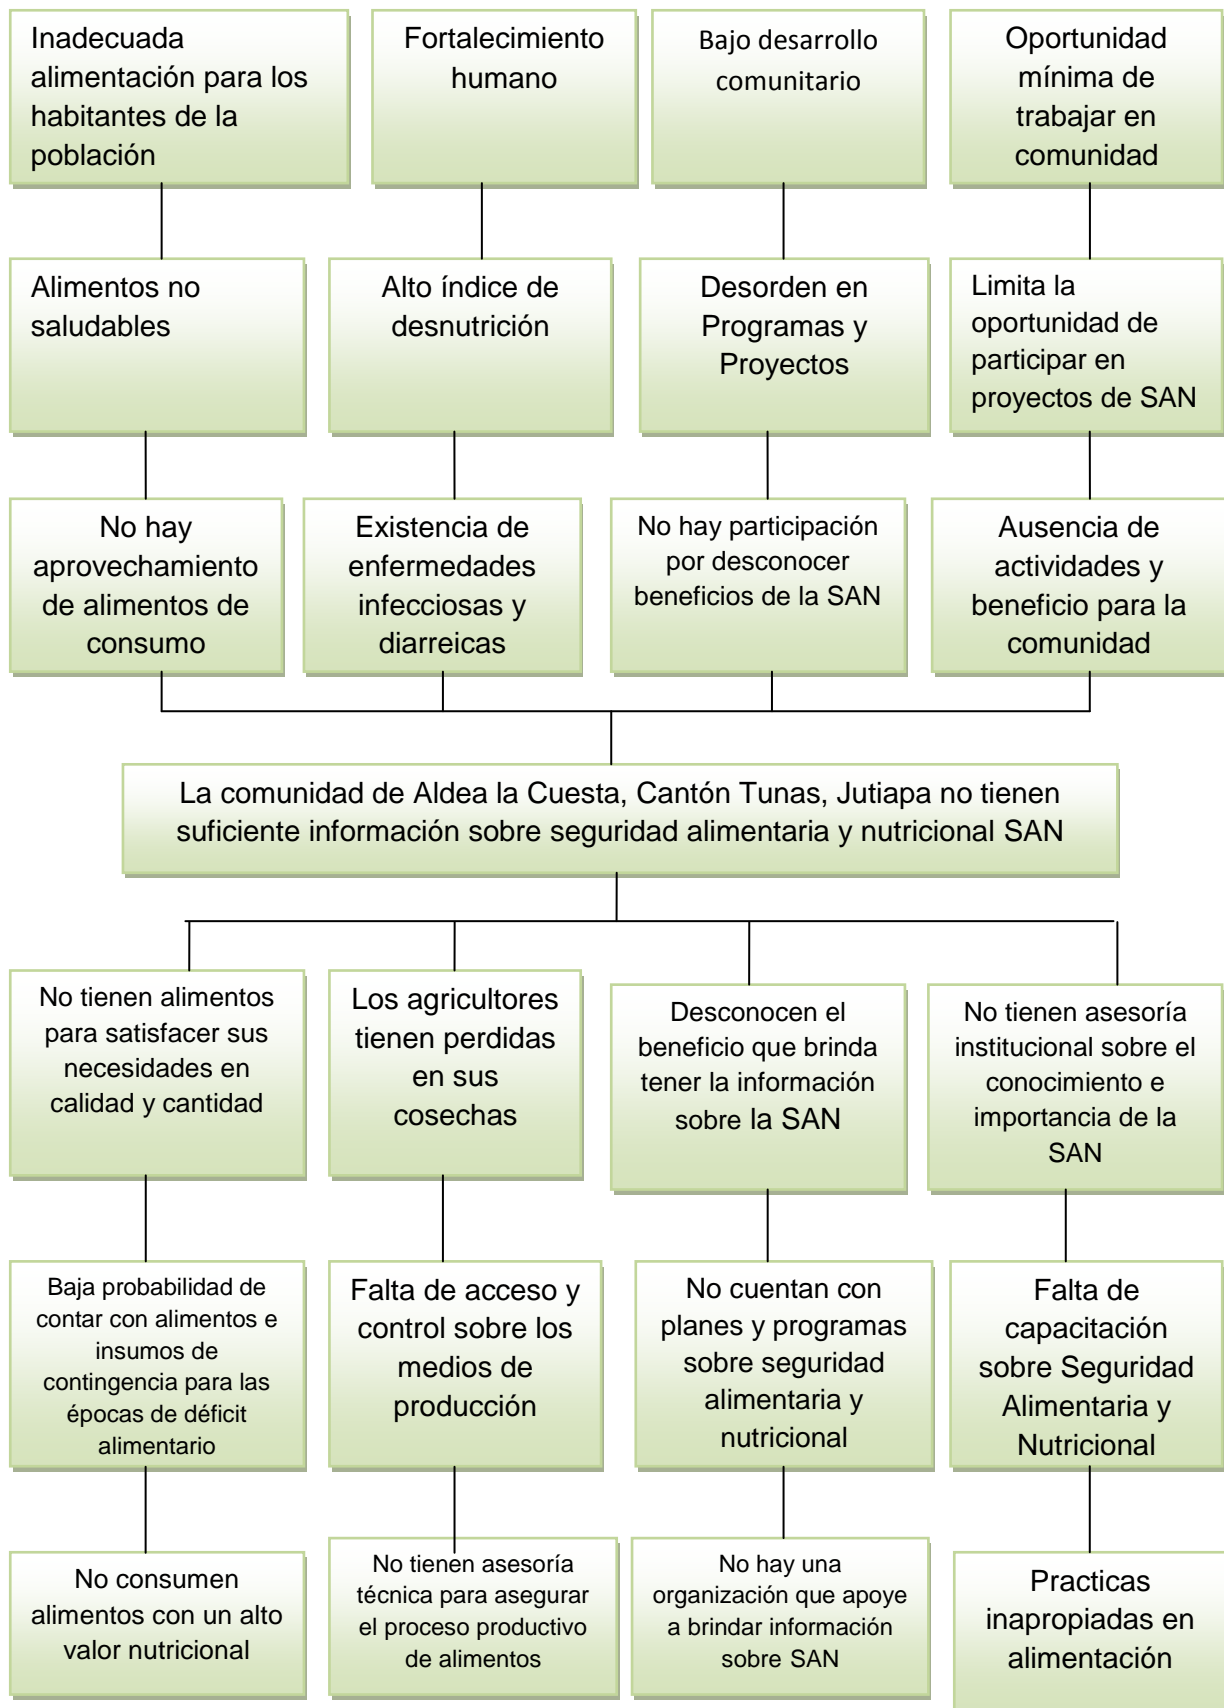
Inadecuada alimentación para los habitantes de la población

Fortalecimiento humano

Bajo desarrollo comunitario

Oportunidad mínima de trabajar en comunidad

Alimentos no saludables

Alto índice de desnutrición

Desorden en Programas y Proyectos

Limita la oportunidad de participar en proyectos de SAN

No hay aprovechamiento de alimentos de consumo

Existencia de enfermedades infecciosas y diarreicas

No hay participación por desconocer beneficios de la SAN

Ausencia de actividades y beneficio para la comunidad

La comunidad de Aldea la Cuesta, Cantón Tunas, Jutiapa no tienen suficiente información sobre seguridad alimentaria y nutricional SAN

No tienen alimentos para satisfacer sus necesidades en calidad y cantidad

Los agricultores tienen perdidas en sus cosechas

Desconocen el beneficio que brinda tener la información sobre la SAN

No tienen asesoría institucional sobre el conocimiento e importancia de la SAN

Baja probabilidad de contar con alimentos e insumos de contingencia para las épocas de déficit alimentario

Falta de acceso y control sobre los medios de producción

No cuentan con planes y programas sobre seguridad alimentaria y nutricional

Falta de capacitación sobre Seguridad Alimentaria y Nutricional

No consumen alimentos con un alto valor nutricional

No tienen asesoría técnica para asegurar el proceso productivo de alimentos

No hay una organización que apoye a brindar información sobre SAN

Practicas inapropiadas en alimentación